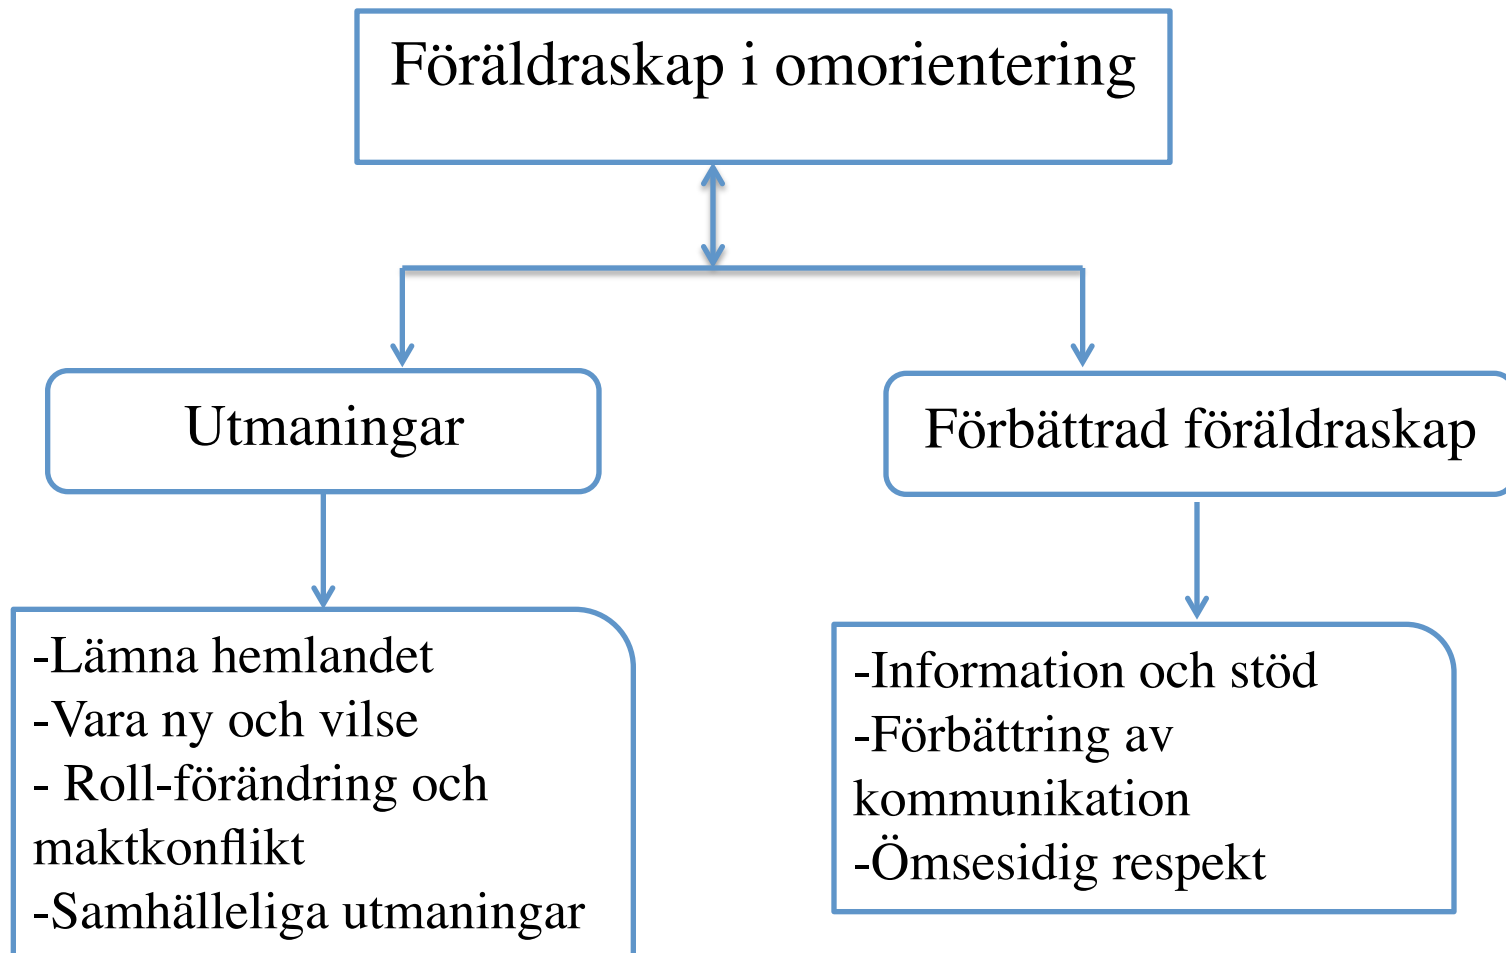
Föräldraskap i omorientering

Utmaningar

Förbättrad föräldraskap

-Lämna hemlandet
-Vara ny och vilse
- Roll-förändring och maktkonflikt
-Samhälleliga utmaningar

-Information och stöd
-Förbättring av kommunikation
-Ömsesidig respekt